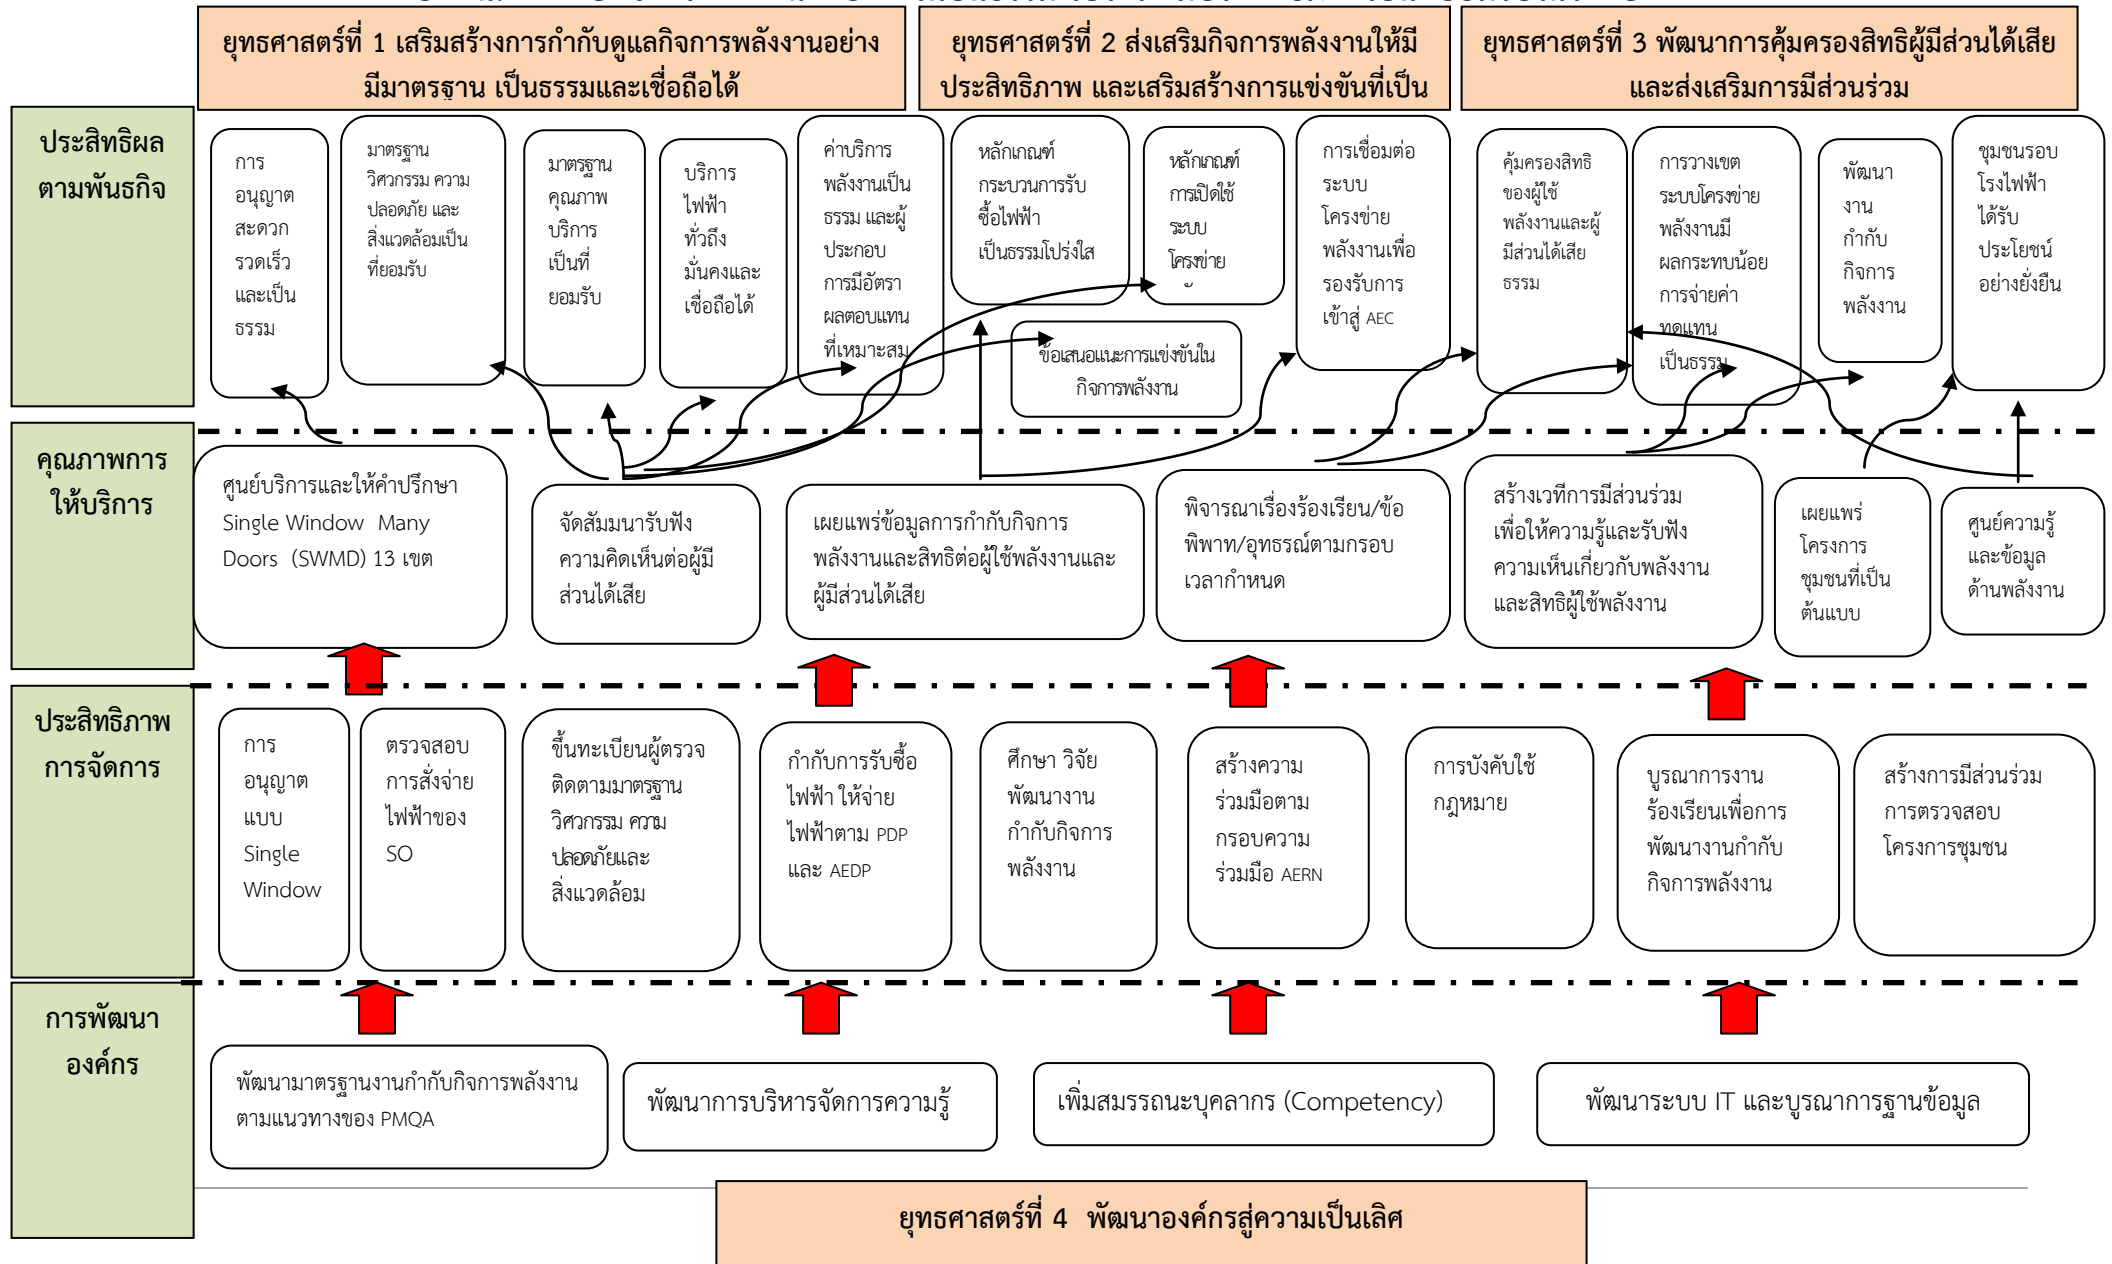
ยุทธศาสตร์ที่ 1 เสริมสร้างการกำกับดูแลกิจการพลังงานอย่างมีมาตรฐาน เป็นธรรมและเชื่อถือได้

ยุทธศาสตร์ที่ 2 ส่งเสริมกิจการพลังงานให้มีประสิทธิภาพ และเสริมสร้างการแข่งขันที่เป็น

ยุทธศาสตร์ที่ 3 พัฒนาการคุ้มครองสิทธิผู้มีส่วนได้เสียและส่งเสริมการมีส่วนร่วม

ประสิทธิผลตามพันธกิจ

การอนุญาต สะดวกรวดเร็ว และเป็นธรรม

มาตรฐานวิศวกรรม ความปลอดภัย และสิ่งแวดล้อมเป็นที่ยอมรับ

มาตรฐานคุณภาพบริการเป็นที่ยอมรับ

บริการไฟฟ้าทั่วถึง มั่นคงและเชื่อถือได้

ค่าบริการพลังงานเป็นธรรม และผู้ประกอบการมีอัตราผลตอบแทนที่เหมาะสม

หลักเกณฑ์กระบวนการรับซื้อไฟฟ้าเป็นธรรมโปร่งใส

หลักเกณฑ์การเปิดใช้ระบบโครงข่าย

การเชื่อมต่อระบบโครงข่ายพลังงานเพื่อรองรับการเข้าสู่ AEC

ข้อเสนอแนะการแข่งขันในกิจการพลังงาน

คุ้มครองสิทธิของผู้ใช้พลังงานและผู้มีส่วนได้เสียธรรม

การวางเขตระบบโครงข่ายพลังงานมีผลกระทบน้อย การจ่ายค่าทดแทนเป็นธรรม

พัฒนางานกำกับกิจการพลังงาน

ชุมชนรอบโรงไฟฟ้าได้รับประโยชน์อย่างยั่งยืน

คุณภาพการให้บริการ

ศูนย์บริการและให้คำปรึกษา Single Window Many Doors (SWMD) 13 เขต

จัดสัมมนารับฟังความคิดเห็นต่อผู้มีส่วนได้เสีย

เผยแพร่ข้อมูลการกำกับกิจการพลังงานและสิทธิต่อผู้ใช้พลังงานและผู้มีส่วนได้เสีย

พิจารณาเรื่องร้องเรียน/ข้อพิพาท/อุทธรณ์ตามกรอบเวลากำหนด

สร้างเวทีการมีส่วนร่วมเพื่อให้ความรู้และรับฟังความเห็นเกี่ยวกับพลังงานและสิทธิผู้ใช้พลังงาน

เผยแพร่โครงการชุมชนที่เป็นต้นแบบ

ศูนย์ความรู้และข้อมูลด้านพลังงาน

ประสิทธิภาพการจัดการ

การอนุญาตแบบ Single Window

ตรวจสอบการสั่งจ่ายไฟฟ้าของ SO

ขึ้นทะเบียนผู้ตรวจติดตามมาตรฐานวิศวกรรม ความปลอดภัยและสิ่งแวดล้อม

กำกับการรับซื้อไฟฟ้า ให้จ่ายไฟฟ้าตาม PDP และ AEDP

ศึกษา วิจัย พัฒนางานกำกับกิจการพลังงาน

สร้างความร่วมมือตามกรอบความร่วมมือ AERN

การบังคับใช้กฎหมาย

บูรณาการงานร้องเรียนเพื่อการพัฒนางานกำกับกิจการพลังงาน

สร้างการมีส่วนร่วมการตรวจสอบโครงการชุมชน

การพัฒนาองค์กร

พัฒนามาตรฐานงานกำกับกิจการพลังงานตามแนวทางของ PMQA

พัฒนาการบริหารจัดการความรู้

เพิ่มสมรรถนะบุคลากร (Competency)

พัฒนาระบบ IT และบูรณาการฐานข้อมูล

ยุทธศาสตร์ที่ 4 พัฒนาองค์กรสู่ความเป็นเลิศ